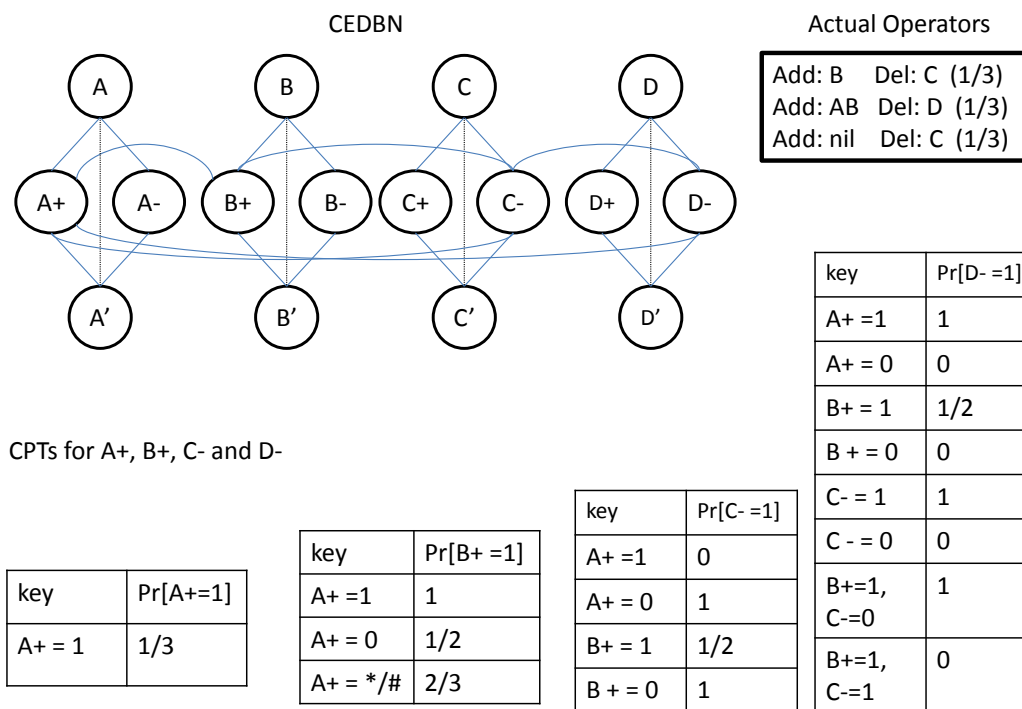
CEDBN

Actual Operators

Add: B Del: C (1/3)
Add: AB Del: D (1/3)
Add: nil Del: C (1/3)

A

B

C

D

A+

A-

B+

B-

C+

C-

D+

D-

A'

B'

C'

D'

CPTs for A+, B+, C- and D-

| key | Pr[A+=1] |
|---|---|
| A+ = 1 | 1/3 |

| key | Pr[B+ =1] |
|---|---|
| A+ =1 | 1 |
| A+ = 0 | 1/2 |
| A+ = */# | 2/3 |

| key | Pr[C- =1] |
|---|---|
| A+ =1 | 0 |
| A+ = 0 | 1 |
| B+ = 1 | 1/2 |
| B + = 0 | 1 |

| key | Pr[D- =1] |
|---|---|
| A+ =1 | 1 |
| A+ = 0 | 0 |
| B+ = 1 | 1/2 |
| B + = 0 | 0 |
| C- = 1 | 1 |
| C - = 0 | 0 |
| B+=1, C-=0 | 1 |
| B+=1, C-=1 | 0 |